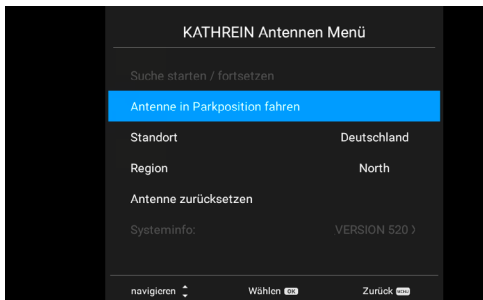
KATHREIN Antennen Menü

Suche starten / fortsetzen

Antenne in Parkposition fahren

Standort Deutschland

Region North

Antenne zurücksetzen

Systeminfo: VERSION 520 )

navigieren Wählen OK Zurück MENU